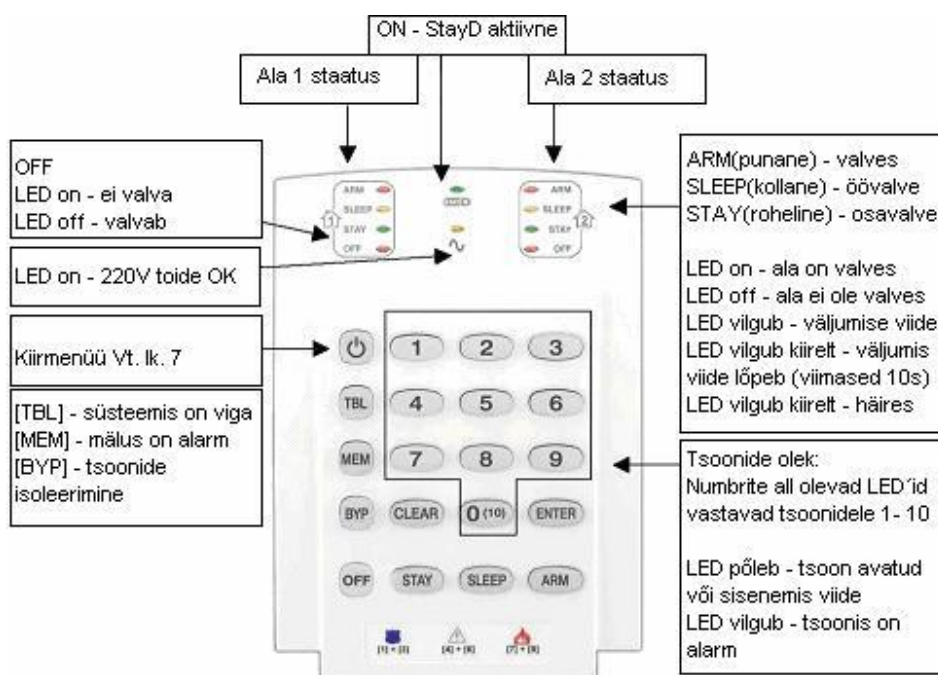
ON - StayD aktiivne

Ala 1 staatus

Ala 2 staatus

OFF
LED on - ei valva
LED off - valvab

LED on - 220V toide OK

Kiirmenüü Vt. lk. 7

[TBL] - süsteemis on viga
[MEM] - mälus on alarm
[BYP] - tsoonide isoleerimine

ARM(punane) - valves
SLEEP(kollane) - öövalve
STAY(roheline) - osavalve

LED on - ala on valves
LED off - ala ei ole valves
LED vilgub - väljumise viide
LED vilgub kiirelt - väljumis viide lõpeb (viimased 10s)
LED vilgub kiirelt - häires

Tsoonide olek:
Numbrite all olevad LED´id vastavad tsoonidele 1- 10

LED põleb - tsoon avatud või sisenemis viide
LED vilgub - tsoonis on alarm

ARM
SLEEP
STAY
OFF
1
ARM
SLEEP
STAY
OFF
2

1 2 3
TBL 4 5 6
MEM 7 8 9
BYP CLEAR 0(10) ENTER
OFF STAY SLEEP ARM

[1] + [3] [4] + [6] [7] + [9]